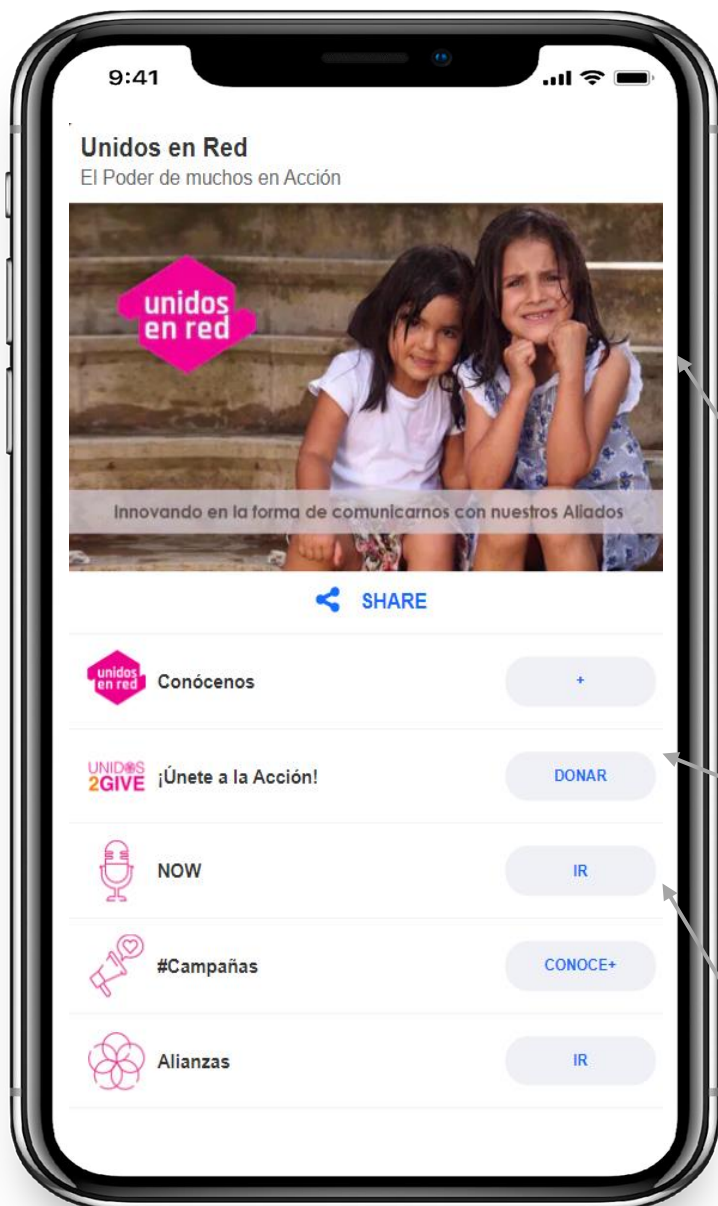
9:41

Unidos en Red
El Poder de muchos en Acción

unidos en red

Innovando en la forma de comunicarnos con nuestros Aliados

SHARE

unidos en red Conócenos +

UNIDOS 2GIVE ¡Únete a la Acción! DONAR

NOW IR

#Campañas CONOCE+

Alianzas IR